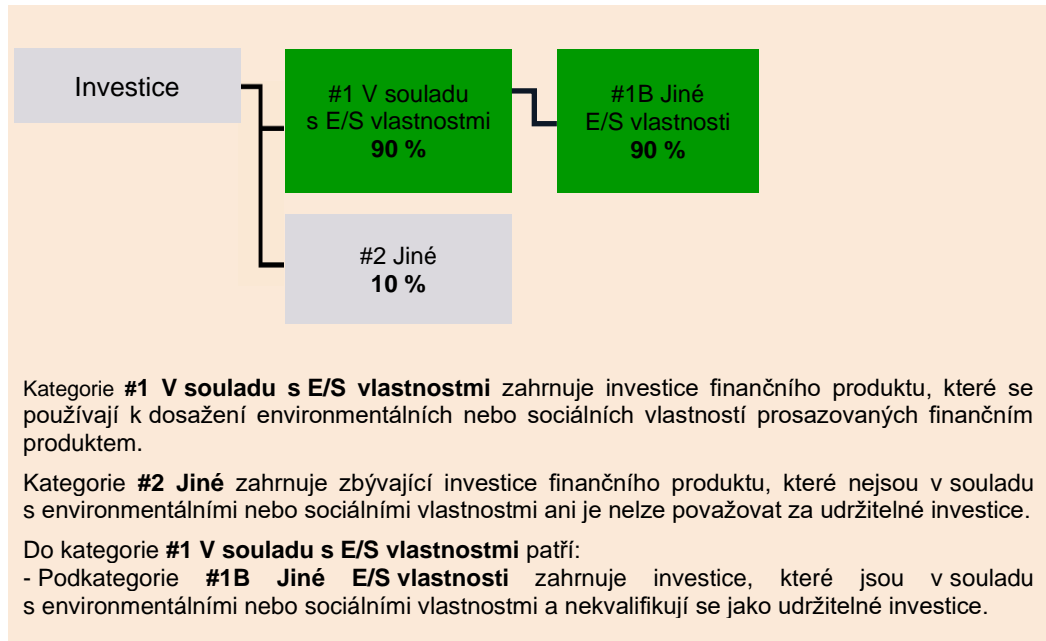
Investice

#1 V souladu s E/S vlastnostmi
**90 %**

#1B Jiné E/S vlastnosti
**90 %**

#2 Jiné
**10 %**

Kategorie **#1 V souladu s E/S vlastnostmi** zahrnuje investice finančního produktu, které se používají k dosažení environmentálních nebo sociálních vlastností prosazovaných finančním produktem.

Kategorie **#2 Jiné** zahrnuje zbývající investice finančního produktu, které nejsou v souladu s environmentálními nebo sociálními vlastnostmi ani je nelze považovat za udržitelné investice.

Do kategorie **#1 V souladu s E/S vlastnostmi** patří:
- Podkategorie **#1B Jiné E/S vlastnosti** zahrnuje investice, které jsou v souladu s environmentálními nebo sociálními vlastnostmi a nekvalifikují se jako udržitelné investice.